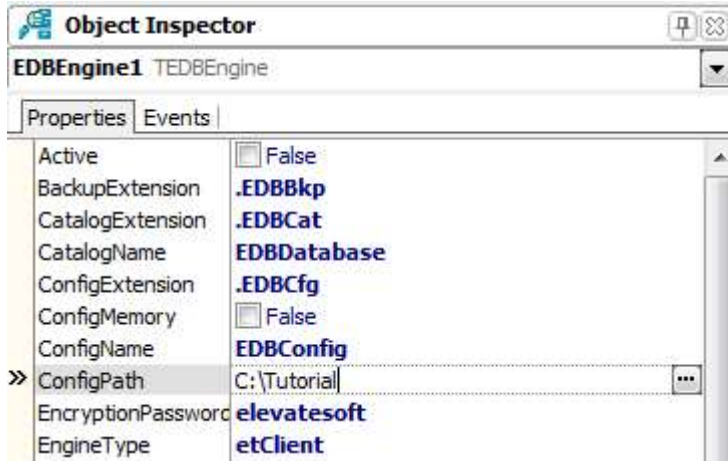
Object Inspector

EDBEngine1 TEDBEngine

Properties | Events

| | |
|---|---|
| Active | False |
| BackupExtension | .EDBBkp |
| CatalogExtension | .EDBCat |
| CatalogName | EDBDatabase |
| ConfigExtension | .EDBCfg |
| ConfigMemory | False |
| ConfigName | EDBConfig |
| » ConfigPath | C:\Tutorial |
| EncryptionPassworc | elevatesoft |
| EngineType | etClient |